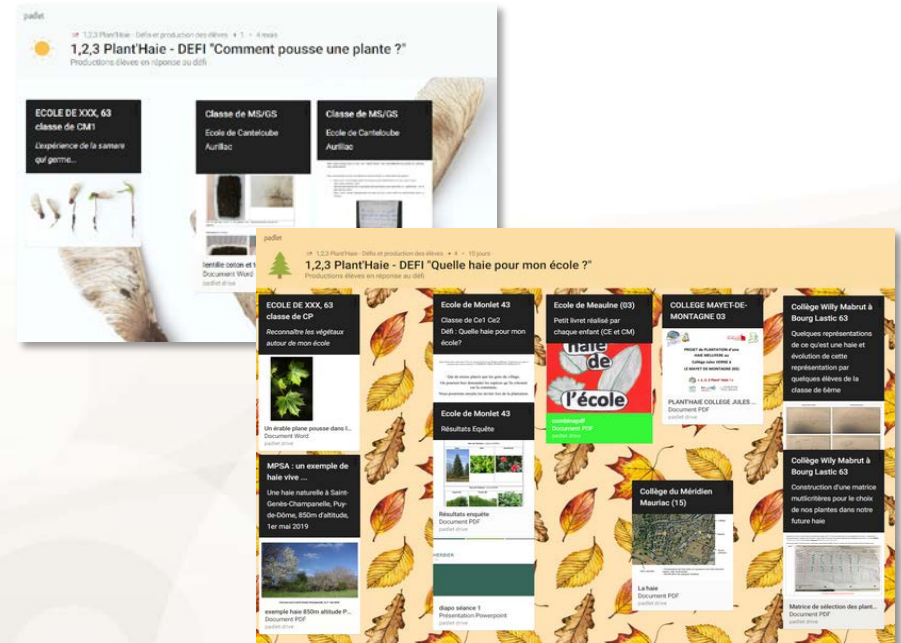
padlet

1,2,3 Plant'Haie - Défis et production des élèves • 1 • 4 mois

1,2,3 Plant'Haie - DEFI "Comment pousse une plante ?"

Productions élèves en réponse au défi

ECOLE DE XXX, 63 classe de CM1

L'expérience de la samare qui germe...

Classe de MS/GS

Ecole de Canteloube Aurillac

Classe de MS/GS

Ecole de Canteloube Aurillac

lentille coton et t...

Document Word

padlet drive

padlet

1,2,3 Plant'Haie - Défis et production des élèves • 4 • 19 jours

1,2,3 Plant'Haie - DEFI "Quelle haie pour mon école ?"

Productions élèves en réponse au défi

ECOLE DE XXX, 63 classe de CP

Reconnaître les végétaux autour de mon école

Un érable plane pousse dans l...

Document Word

padlet drive

MPSA : un exemple de haie vive ...

Une haie naturelle à Saint-Genès-Champanelle, Puy-de-Dôme, 850m d'altitude, 1er mai 2019

exemple haie 850m altitude P...

Document PDF

padlet drive

Ecole de Monlet 43

Classe de Ce1 Ce2

Défi : Quelle haie pour mon école?

Ecole de Monlet 43

Résultats Equête

Résultats enquête

Document PDF

padlet drive

diapo séance 1

Présentation Powerpoint

Ecole de Meaulne (03)

Petit livret réalisé par chaque enfant (CE et CM)

haie de l'école

combinepdf

Document PDF

padlet drive

COLLEGE MAYET-DE-MONTAGNE 03

PLANTHAIE COLLEGE JULES ...

Document PDF

padlet drive

Collège du Méridien Mauriac (15)

La haie

Document PDF

padlet drive

Collège Willy Mabrut à Bourg Lastic 63

Quelques représentations de ce qu'est une haie et évolution de cette représentation par quelques élèves de la classe de 6ème

Collège Willy Mabrut à Bourg Lastic 63

Construction d'une matrice mutlicritères pour le choix de nos plantes dans notre future haie

Matrice de sélection des plant...

Document PDF

padlet drive